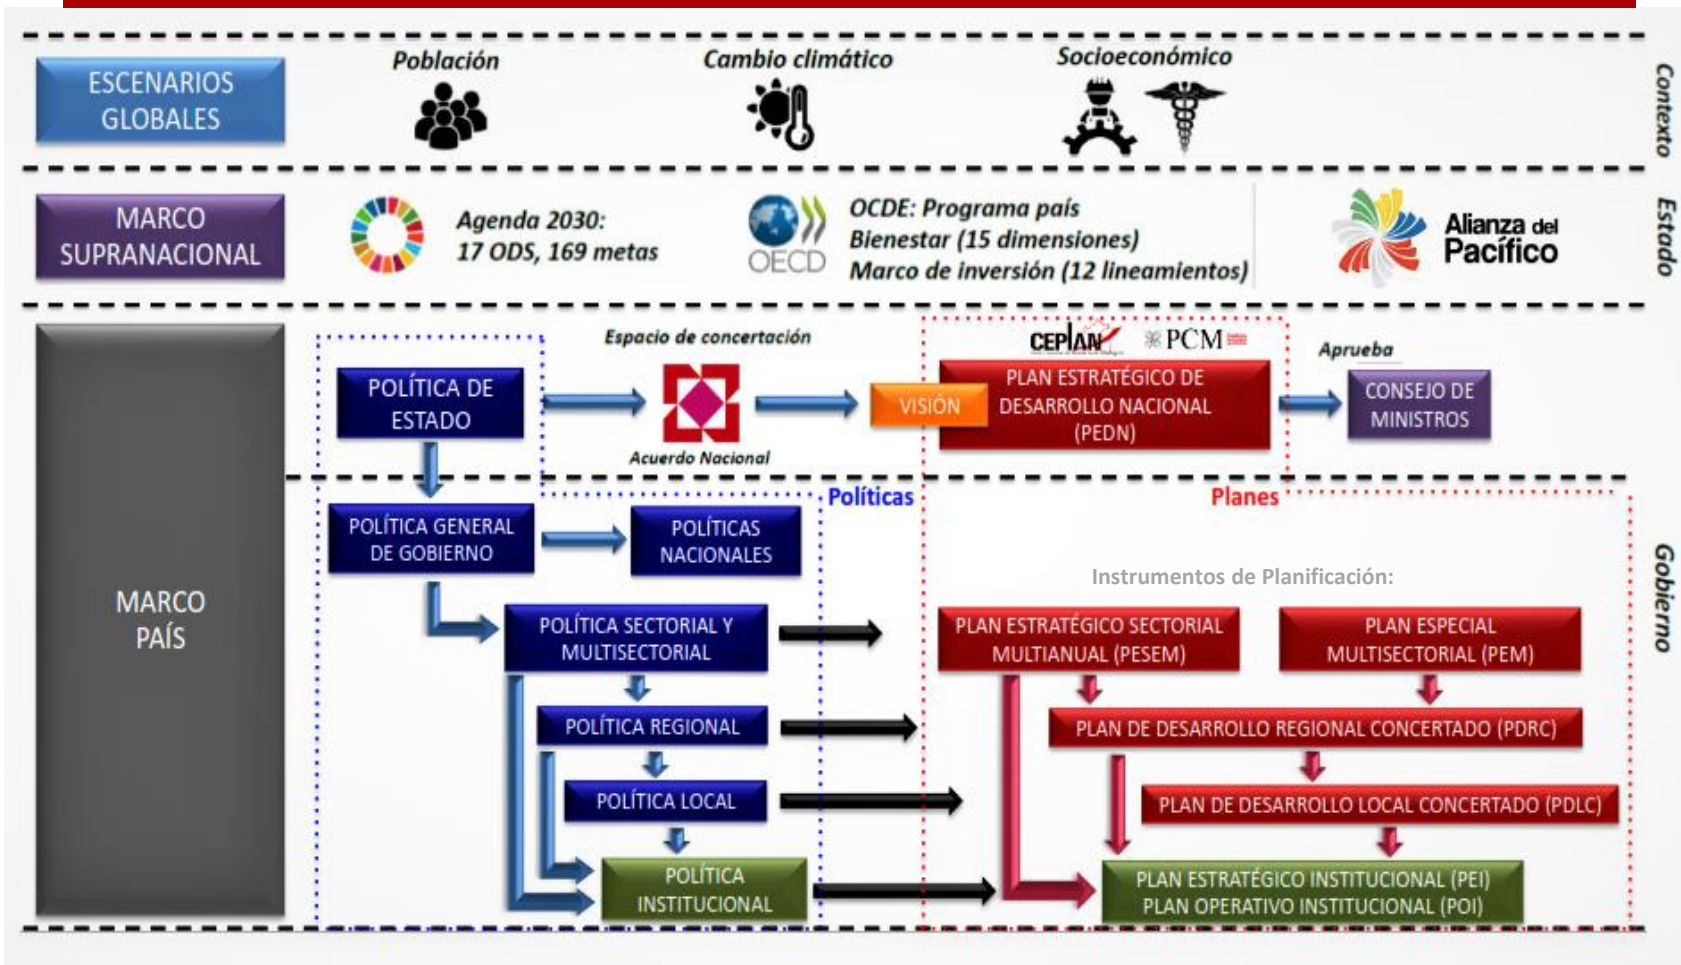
ESCENARIOS GLOBALES

Población

Cambio climático

Socioeconómico

Contexto

MARCO SUPRANACIONAL

Agenda 2030: 17 ODS, 169 metas

OECD

OCDE: Programa país
Bienestar (15 dimensiones)
Marco de inversión (12 lineamientos)

Alianza del Pacífico

Estado

MARCO PAÍS

POLÍTICA DE ESTADO

Espacio de concertación

Acuerdo Nacional

CEPLAN

PCM

VISIÓN

PLAN ESTRATÉGICO DE DESARROLLO NACIONAL (PEDN)

Aprueba

CONSEJO DE MINISTROS

Políticas

Planes

POLÍTICA GENERAL DE GOBIERNO

POLÍTICAS NACIONALES

Instrumentos de Planificación:

POLÍTICA SECTORIAL Y MULTISECTORIAL

PLAN ESTRATÉGICO SECTORIAL MULTIANUAL (PESEM)

PLAN ESPECIAL MULTISECTORIAL (PEM)

POLÍTICA REGIONAL

PLAN DE DESARROLLO REGIONAL CONCERTADO (PDRC)

POLÍTICA LOCAL

PLAN DE DESARROLLO LOCAL CONCERTADO (PDLC)

POLÍTICA INSTITUCIONAL

PLAN ESTRATÉGICO INSTITUCIONAL (PEI)
PLAN OPERATIVO INSTITUCIONAL (POI)

Gobierno